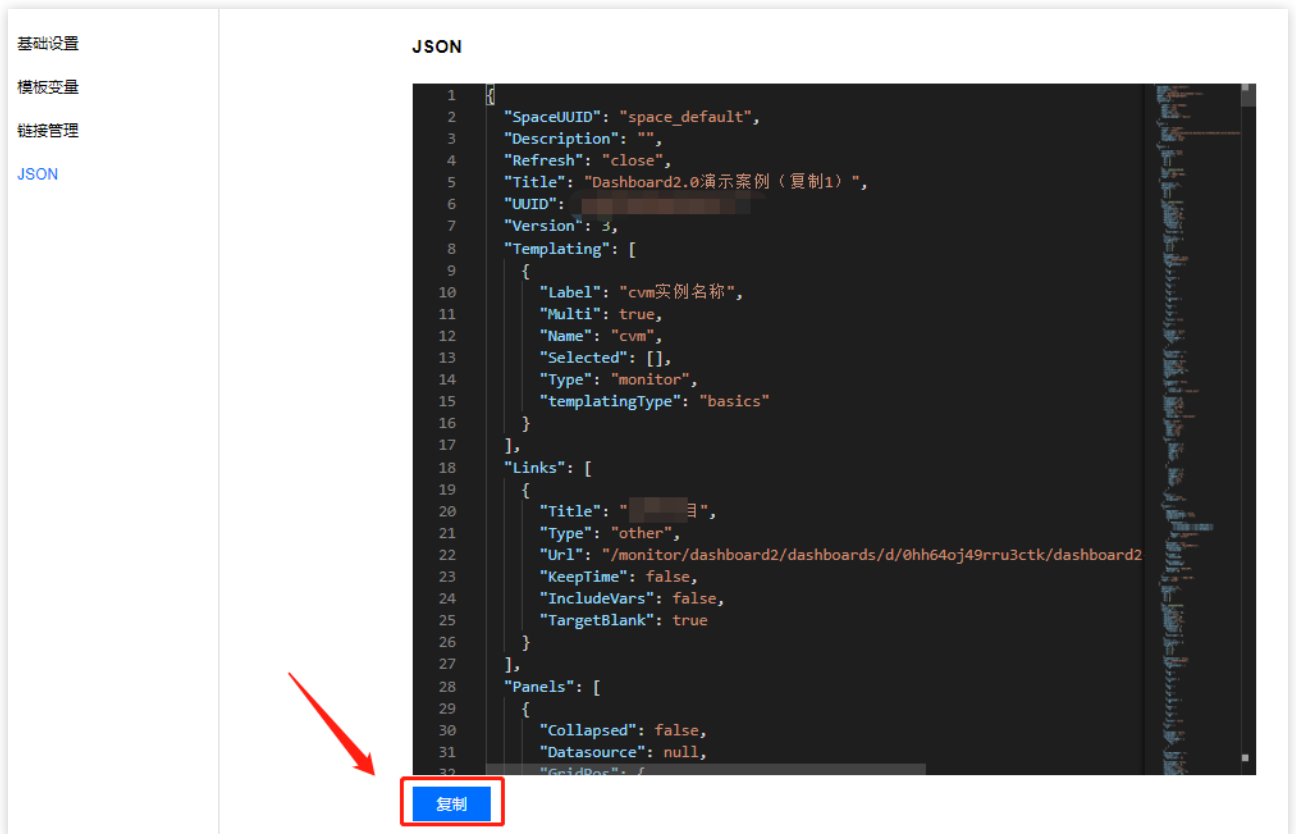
基础设置
模板变量
链接管理
JSON

JSON

1 {
2 "SpaceUUID": "space_default",
3 "Description": "",
4 "Refresh": "close",
5 "Title": "Dashboard2.0演示案例（复制1）",
6 "UUID": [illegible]
7 "Version": 3,
8 "Templating": [
9 {
10 "Label": "cvm实例名称",
11 "Multi": true,
12 "Name": "cvm",
13 "Selected": [],
14 "Type": "monitor",
15 "templatingType": "basics"
16 }
17 ],
18 "Links": [
19 {
20 "Title": "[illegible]目",
21 "Type": "other",
22 "Url": "/monitor/dashboard2/dashboards/d/0hh64oj49rru3ctk/dashboard2
23 "KeepTime": false,
24 "IncludeVars": false,
25 "TargetBlank": true
26 }
27 ],
28 "Panels": [
29 {
30 "Collapsed": false,
31 "Datasource": null,
32 "GridPos": {

复制